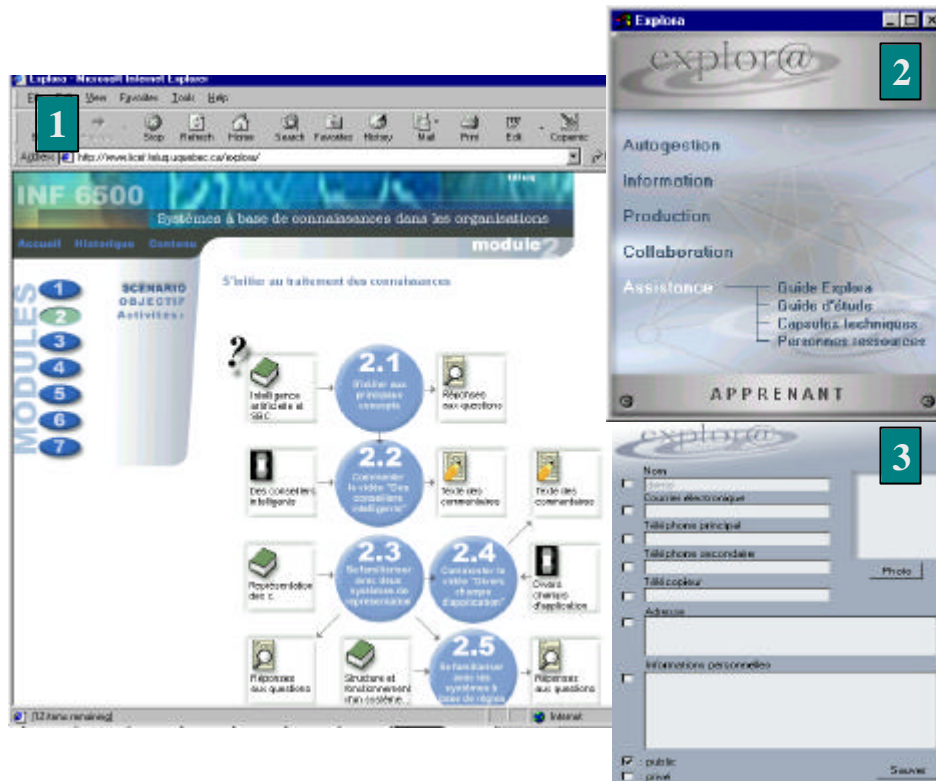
Explora - Microsoft Internet Explorer

File Edit View Favorites Tools Help

1

Stop Refresh Home Search Favorites History Mail Print Edit Copernic

Address http://www.licef.teluq.uquebec.ca/explora/

INF 6500

Systèmes à base de connaissances dans les organisations

Accueil Historique Contenu

module 2

MODULES

1 2 3 4 5 6 7

SCÉNARIO
OBJECTIF
Activités

S'initier au traitement des connaissances

Intelligence artificielle et SBC

2.1 S'initier aux principaux concepts

Réponses aux questions

Des conseillers intelligents

2.2 Commenter la vidéo "Des conseillers intelligents"

Texte des commentaires

Texte des commentaires

Représentation des c...

2.3 Se familiariser avec deux systèmes de représentation

2.4 Commenter la vidéo "Divers champs d'application"

Divers champs d'application

Réponses aux questions

Structure et fonctionnement d'un système...

2.5 Se familiariser avec les systèmes à base de règles

Réponses aux questions

(12 items remaining)

Internet

Explora

explor@

2

Autogestion
Information
Production
Collaboration
Assistance
Guide Explora
Guide d'étude
Capsules techniques
Personnes ressources

APPRENANT

explor@

3

Nom
Courrier électronique
Téléphone principal
Téléphone secondaire
Télécopieur
Adresse
Informations personnelles

Photo

public
privé

Sauver